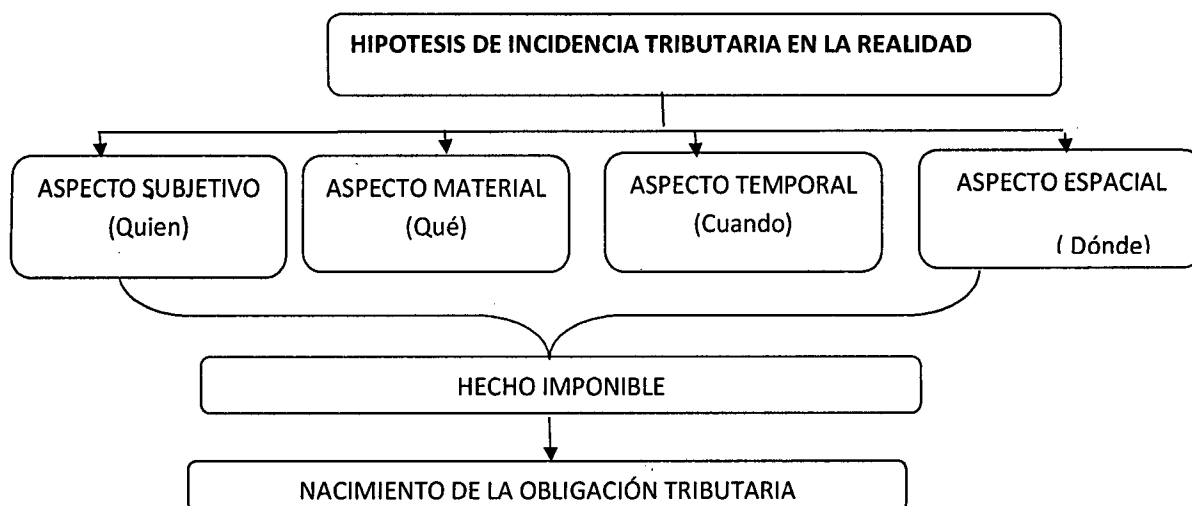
HIPOTESIS DE INCIDENCIA TRIBUTARIA EN LA REALIDAD

ASPECTO SUBJETIVO (Quien)

ASPECTO MATERIAL (Qué)

ASPECTO TEMPORAL (Cuando)

ASPECTO ESPACIAL ( Dónde)

HECHO IMPONIBLE

NACIMIENTO DE LA OBLIGACIÓN TRIBUTARIA